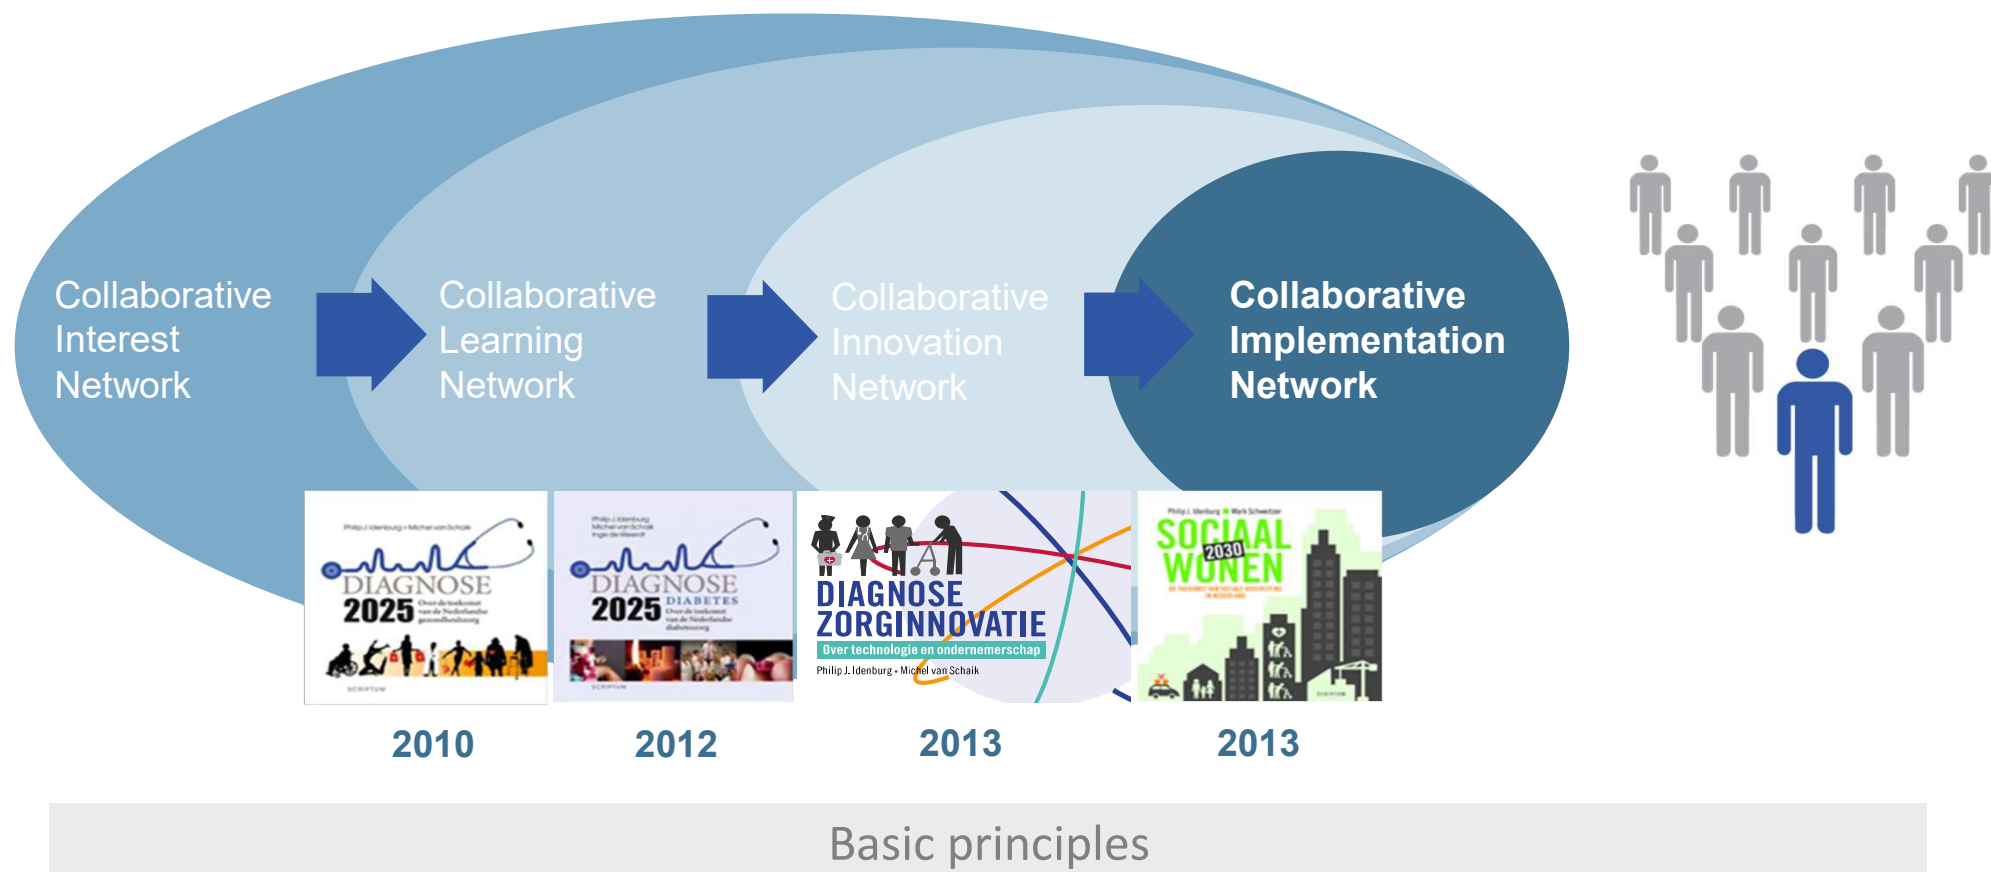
Collaborative Interest Network

Collaborative Learning Network

Collaborative Innovation Network

Collaborative Implementation Network

Philip J. Idenburg • Michel van Schaik
DIAGNOSE 2025
Over de toekomst van de Nederlandse gezondheidszorg
SCRIPTUM

Philip J. Idenburg
Michel van Schaik
Inge de Weerdt
DIAGNOSE 2025 DIABETES
Over de toekomst van de Nederlandse diabeteszorg
SCRIPTUM

DIAGNOSE ZORGINNOVATIE
Over technologie en ondernemerschap
Philip J. Idenburg • Michel van Schaik

Philip J. Idenburg • Mark Schweitzer
SOCIAAL WONEN 2030
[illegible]
SCRIPTUM

2010

2012

2013

2013

Basic principles